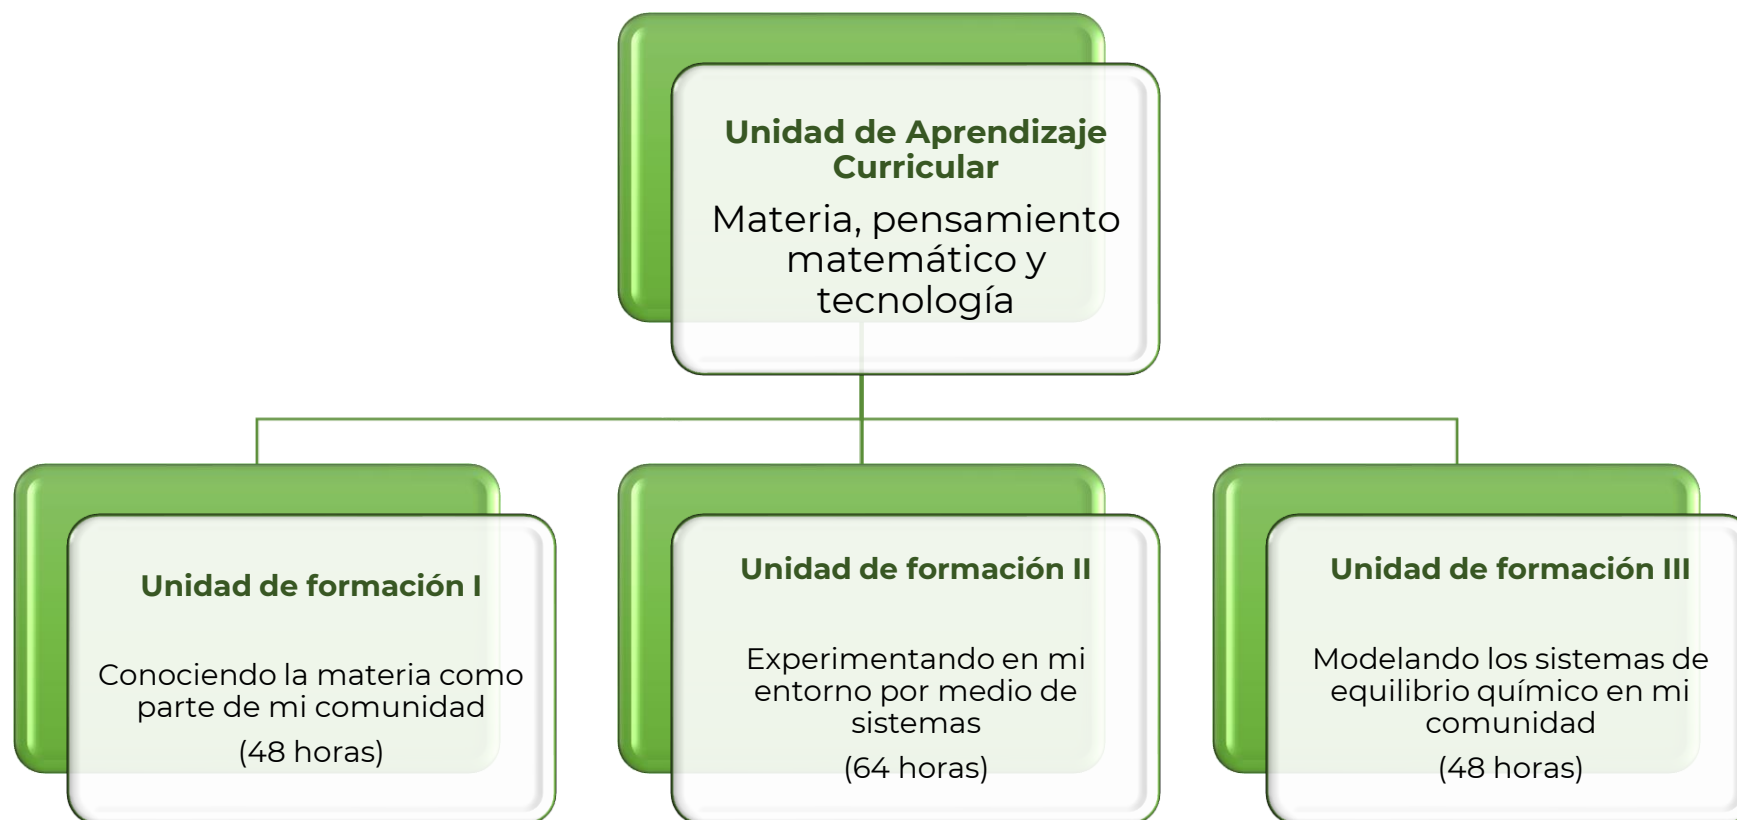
Unidad de Aprendizaje Curricular

Materia, pensamiento matemático y tecnología

Unidad de formación I

Conociendo la materia como parte de mi comunidad

(48 horas)

Unidad de formación II

Experimentando en mi entorno por medio de sistemas

(64 horas)

Unidad de formación III

Modelando los sistemas de equilibrio químico en mi comunidad

(48 horas)